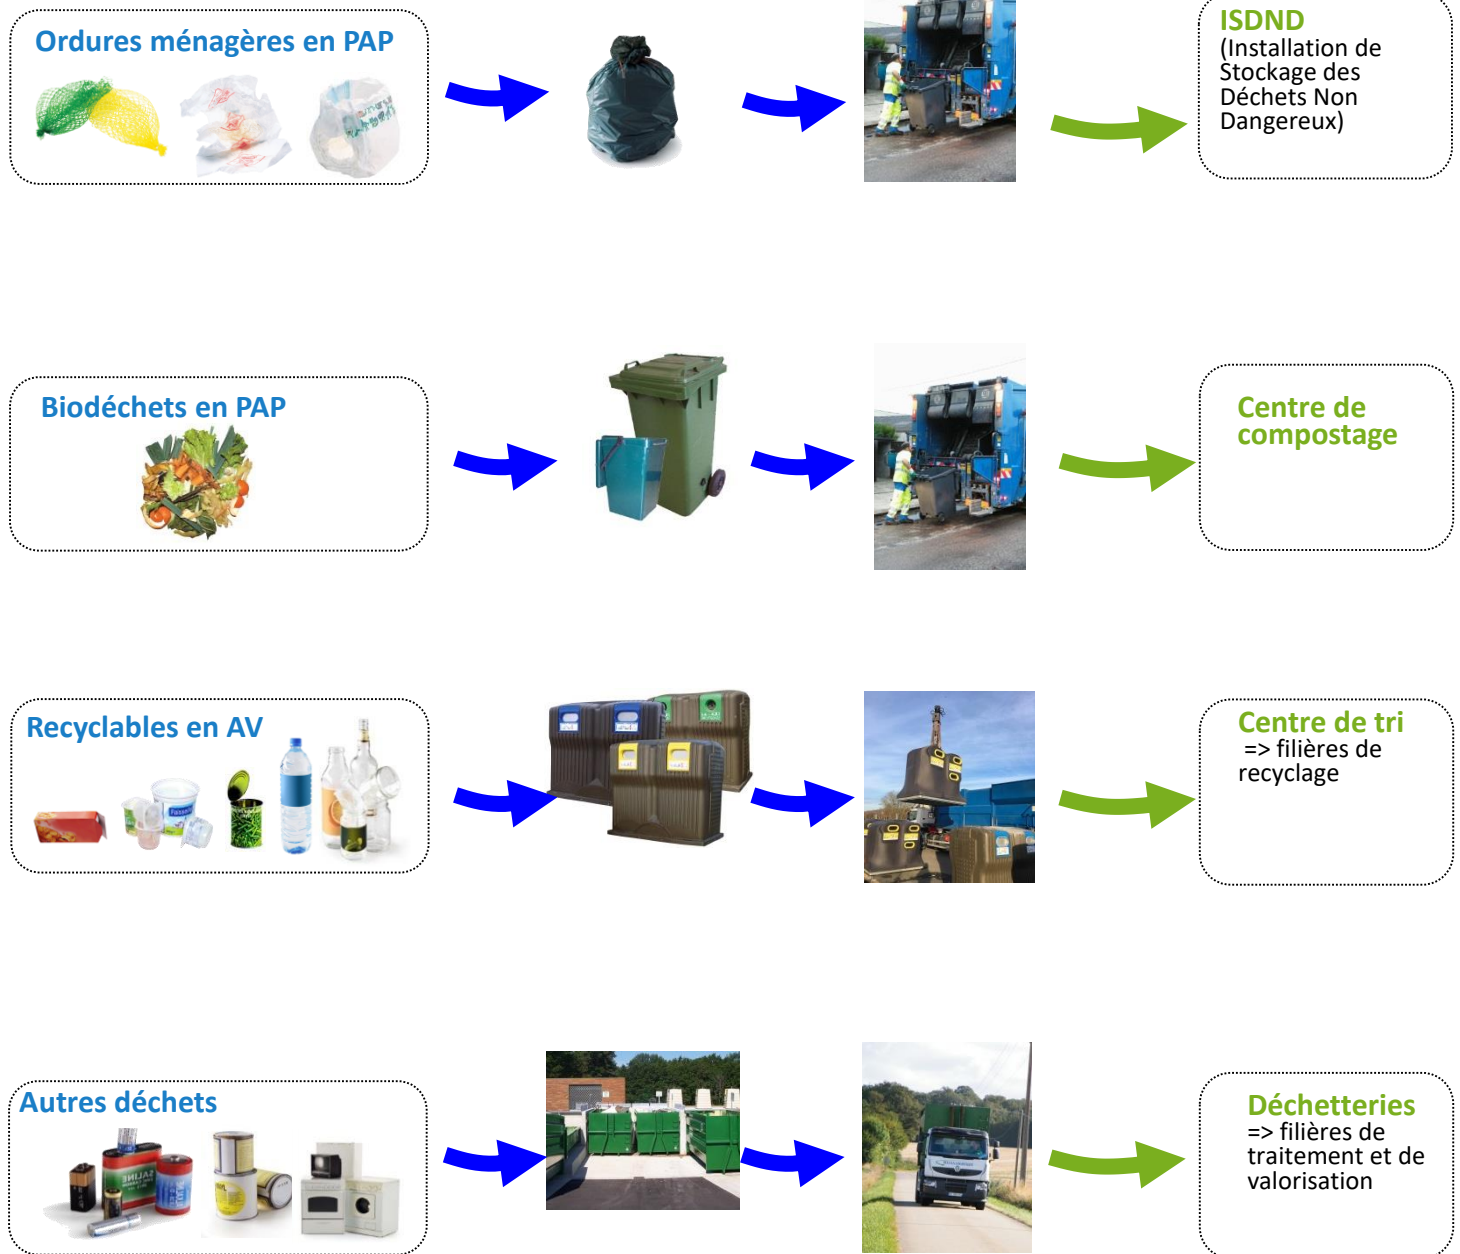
Ordures ménagères en PAP

ISDND
(Installation de Stockage des Déchets Non Dangereux)

Biodéchets en PAP

Centre de compostage

Recyclables en AV

Centre de tri
=> filières de recyclage

Autres déchets

Déchetteries
=> filières de traitement et de valorisation